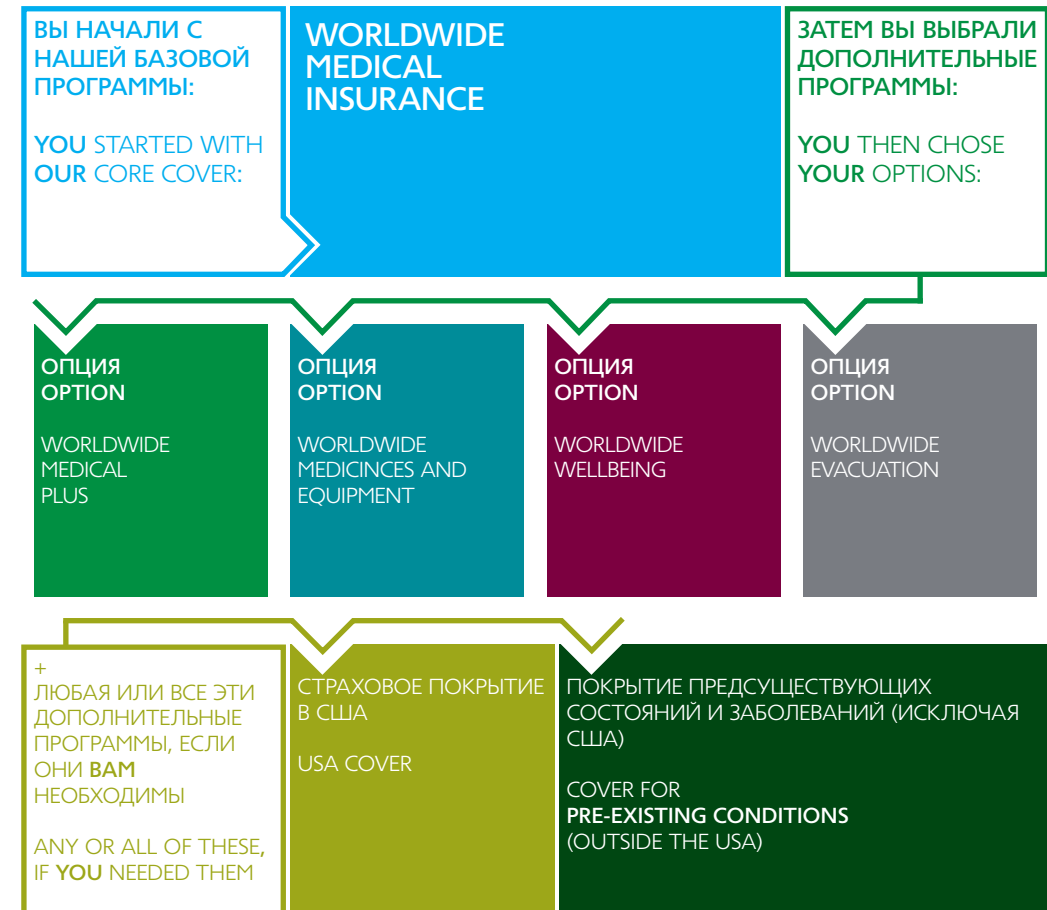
ВЫ НАЧАЛИ С НАШЕЙ БАЗОВОЙ ПРОГРАММЫ:

YOU STARTED WITH OUR CORE COVER:

WORLDWIDE MEDICAL INSURANCE

ЗАТЕМ ВЫ ВЫБРАЛИ ДОПОЛНИТЕЛЬНЫЕ ПРОГРАММЫ:

YOU THEN CHOSE YOUR OPTIONS:

ОПЦИЯ
OPTION

WORLDWIDE MEDICAL PLUS

ОПЦИЯ
OPTION

WORLDWIDE MEDICINCES AND EQUIPMENT

ОПЦИЯ
OPTION

WORLDWIDE WELLBEING

ОПЦИЯ
OPTION

WORLDWIDE EVACUATION

+
ЛЮБАЯ ИЛИ ВСЕ ЭТИ ДОПОЛНИТЕЛЬНЫЕ ПРОГРАММЫ, ЕСЛИ ОНИ ВАМ НЕОБХОДИМЫ

ANY OR ALL OF THESE, IF YOU NEEDED THEM

СТРАХОВОЕ ПОКРЫТИЕ В США

USA COVER

ПОКРЫТИЕ ПРЕДСУЩЕСТВУЮЩИХ СОСТОЯНИЙ И ЗАБОЛЕВАНИЙ (ИСКЛЮЧАЯ США)

COVER FOR PRE-EXISTING CONDITIONS (OUTSIDE THE USA)